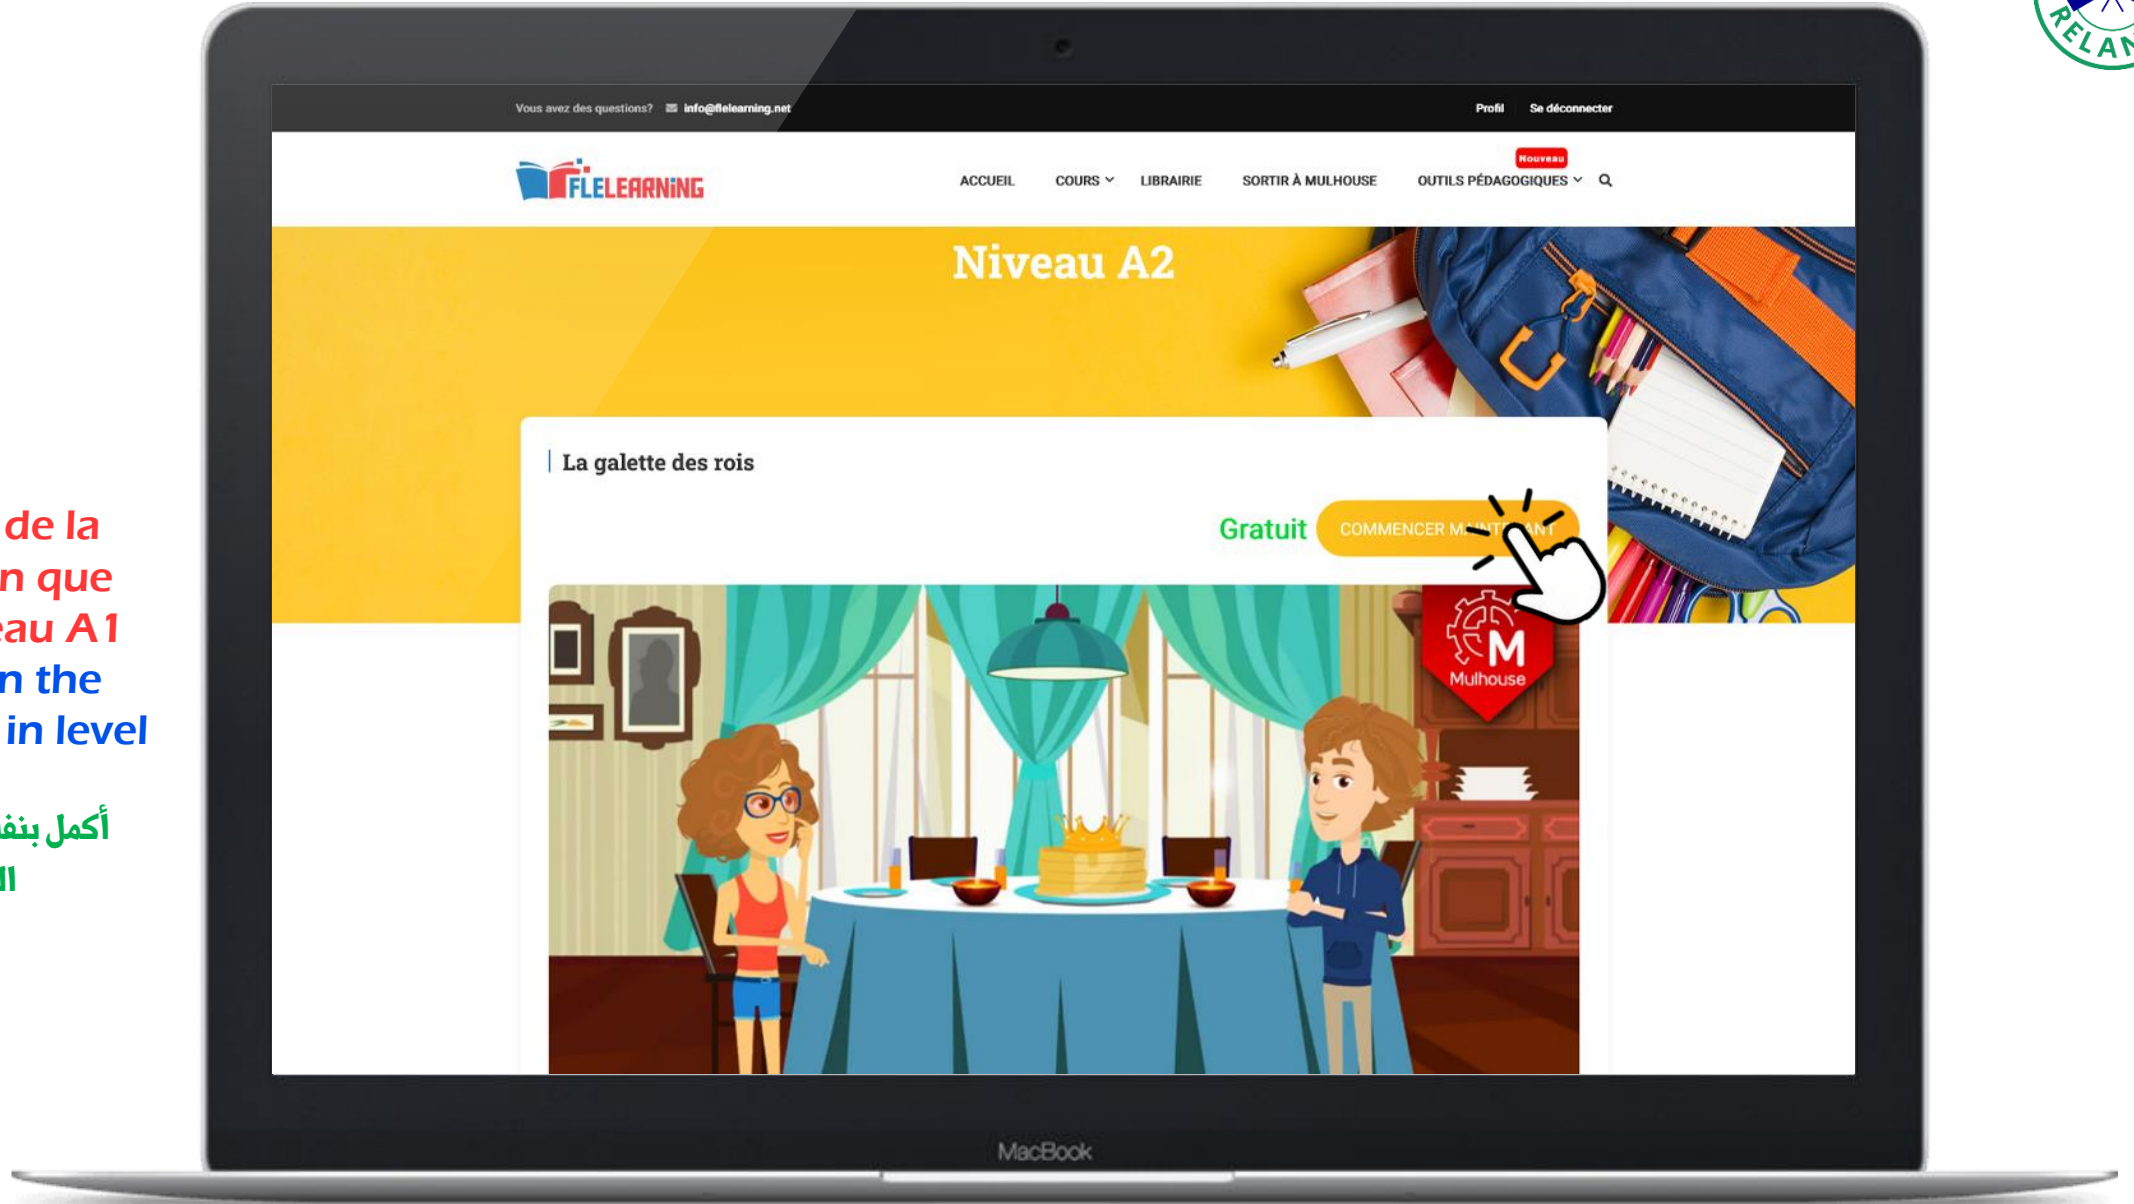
Vous avez des questions? info@flelearning.net

Profil Se déconnecter

FLELEARNING

ACCUEIL COURS LIBRAIRIE SORTIR À MULHOUSE Nouveau OUTILS PÉDAGOGIQUES

Niveau A2

La galette des rois

Gratuit COMMENCER M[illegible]ANT

M Mulhouse

de la
n que
au A1
n the
in level

أكمل بنفـ
الـ

MacBook

ELAN